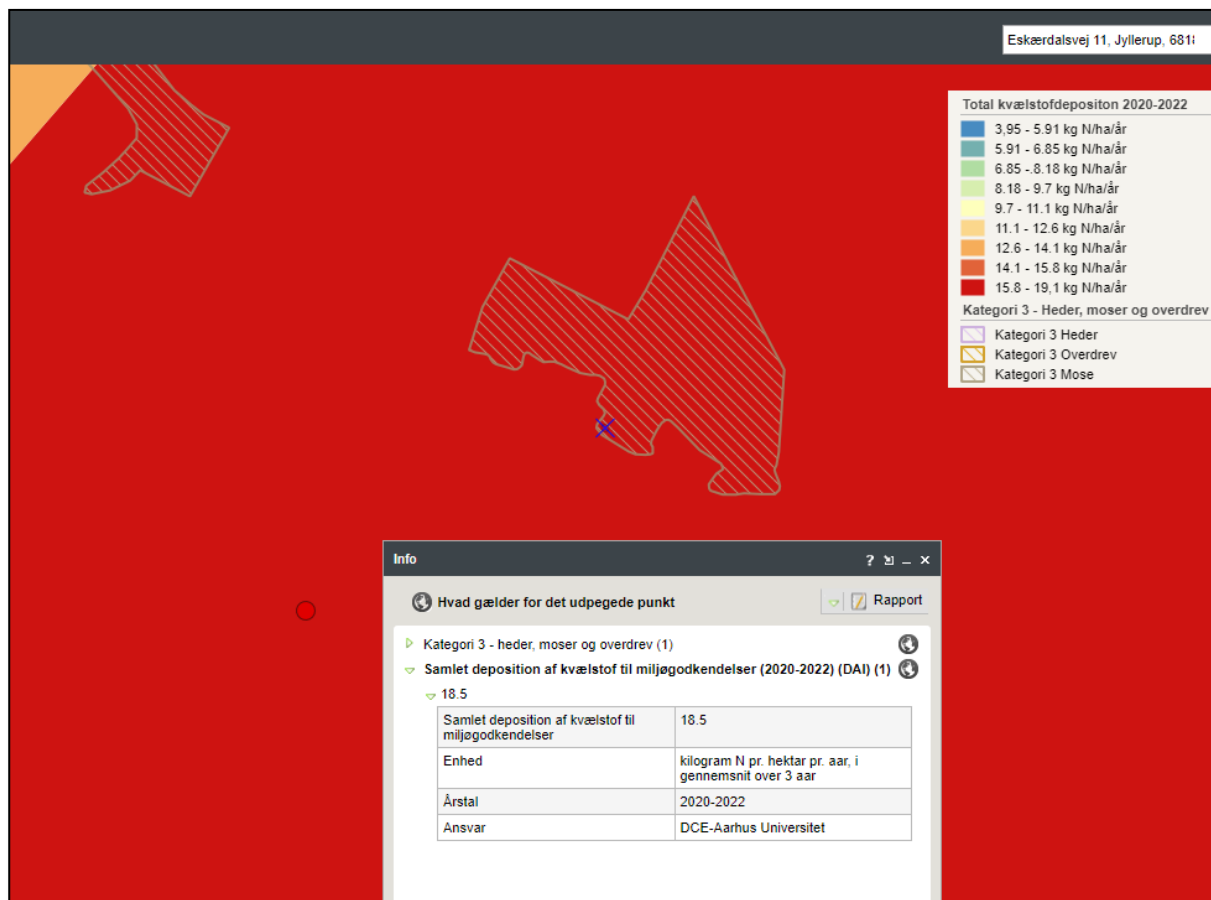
Eskærdalsvej 11, Jyllerup, 681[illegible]

Total kvælstofdepositon 2020-2022
3,95 - 5.91 kg N/ha/år
5.91 - 6.85 kg N/ha/år
6.85 -.8.18 kg N/ha/år
8.18 - 9.7 kg N/ha/år
9.7 - 11.1 kg N/ha/år
11.1 - 12.6 kg N/ha/år
12.6 - 14.1 kg N/ha/år
14.1 - 15.8 kg N/ha/år
15.8 - 19,1 kg N/ha/år
Kategori 3 - Heder, moser og overdrev
Kategori 3 Heder
Kategori 3 Overdrev
Kategori 3 Mose

Info
Hvad gælder for det udpegede punkt
Rapport
Kategori 3 - heder, moser og overdrev (1)
Samlet deposition af kvælstof til miljøgodkendelser (2020-2022) (DAI) (1)
18.5

| Samlet deposition af kvælstof til miljøgodkendelser | 18.5 |
|---|---|
| Enhed | kilogram N pr. hektar pr. aar, i gennemsnit over 3 aar |
| Årstal | 2020-2022 |
| Ansvar | DCE-Aarhus Universitet |